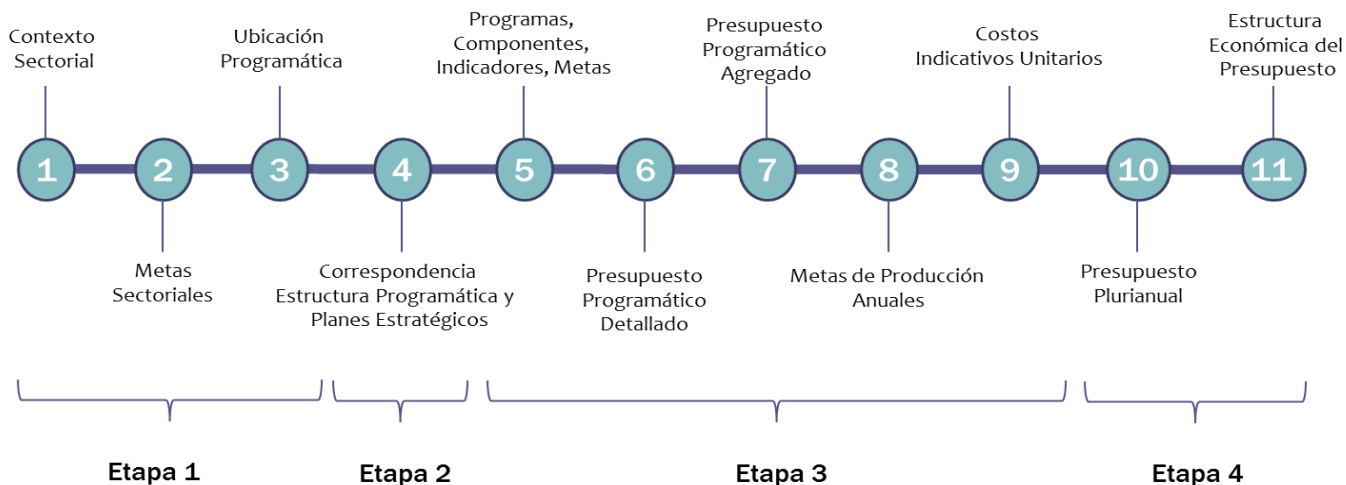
Contexto Sectorial

1

Metas Sectoriales

2

Ubicación Programática

3

Correspondencia Estructura Programática y Planes Estratégicos

4

Programas, Componentes, Indicadores, Metas

5

Presupuesto Programático Detallado

6

Presupuesto Programático Agregado

7

Metas de Producción Anuales

8

Costos Indicativos Unitarios

9

Presupuesto Plurianual

10

Estructura Económica del Presupuesto

11

Etapa 1

Etapa 2

Etapa 3

Etapa 4